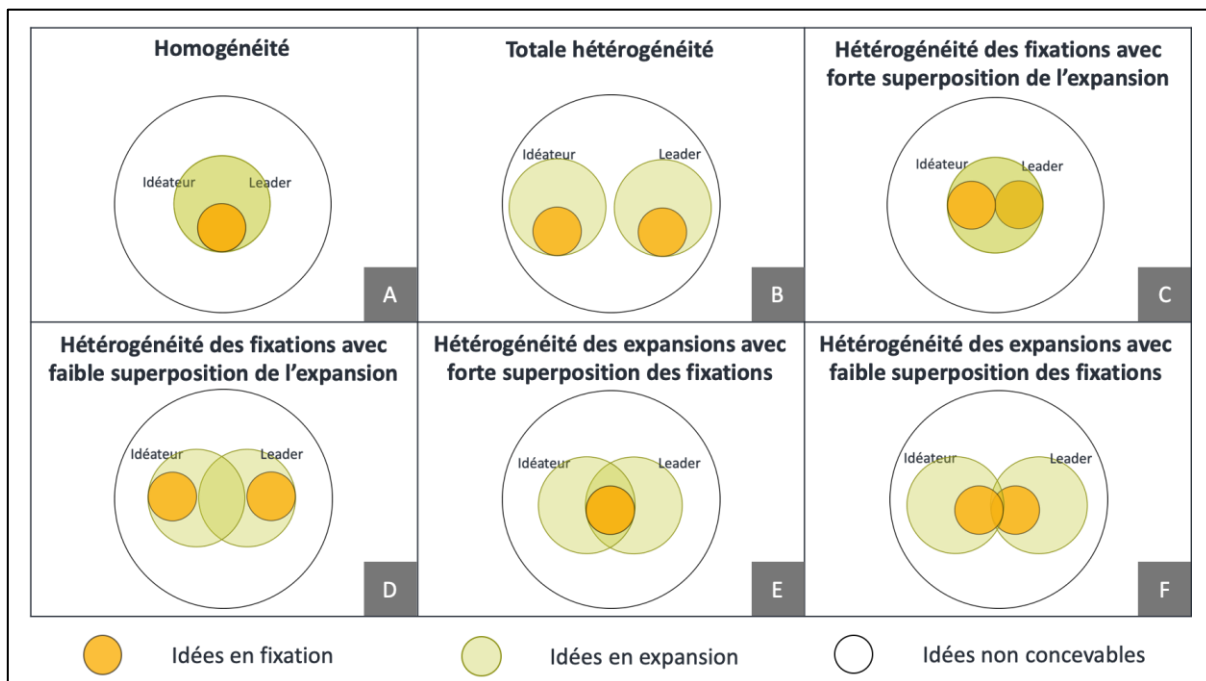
Homogénéité

Idéateur

Leader

A

Totale hétérogénéité

Idéateur

Leader

B

Hétérogénéité des fixations avec forte superposition de l'expansion

Idéateur

Leader

C

Hétérogénéité des fixations avec faible superposition de l'expansion

Idéateur

Leader

D

Hétérogénéité des expansions avec forte superposition des fixations

Idéateur

Leader

E

Hétérogénéité des expansions avec faible superposition des fixations

Idéateur

Leader

F

Idées en fixation

Idées en expansion

Idées non concevables